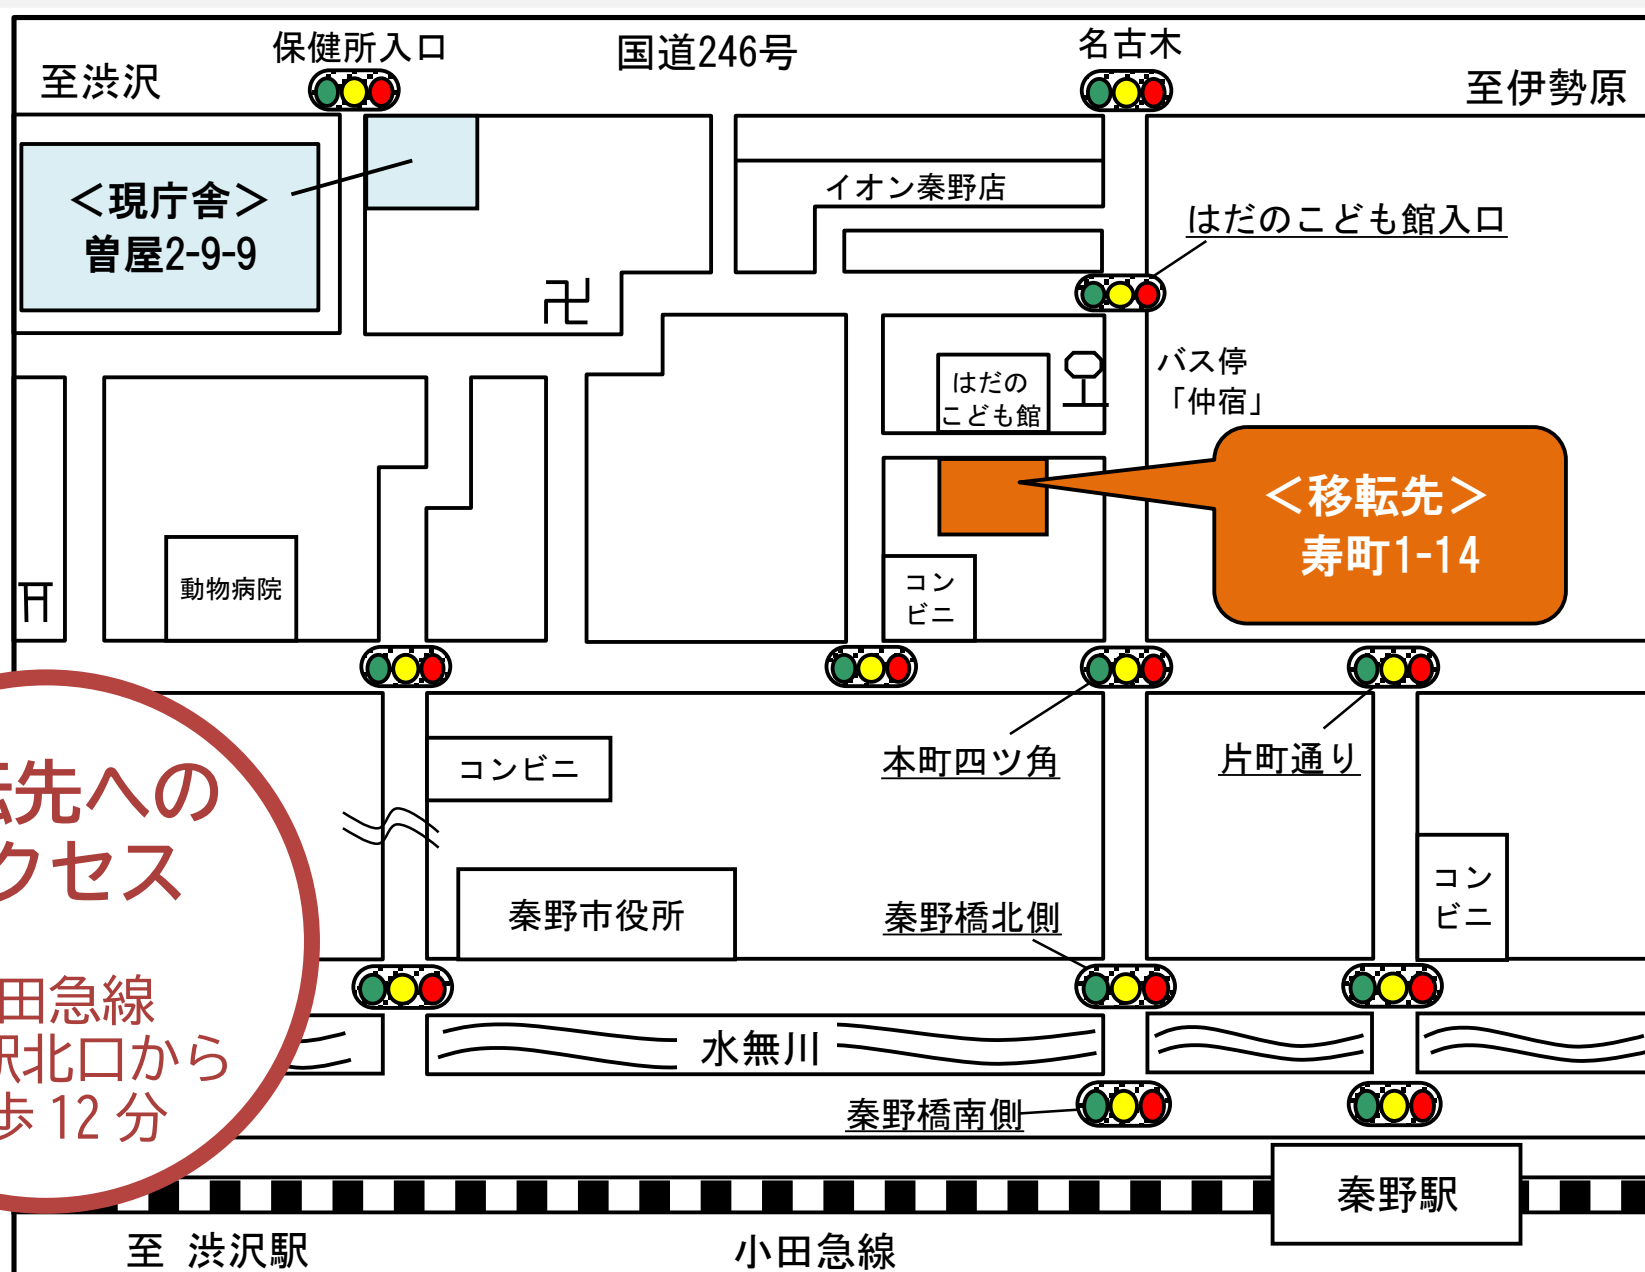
至渋沢

保健所入口

国道246号

名古木

至伊勢原

＜現庁舎＞
曽屋2-9-9

イオン秦野店

はだのこども館入口

卍

バス停
「仲宿」

はだの
こども館

＜移転先＞
寿町1-14

コン
ビニ

動物病院

⛩

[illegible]転先への
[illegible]クセス

コンビニ

本町四ツ角

片町通り

秦野市役所

秦野橋北側

コン
ビニ

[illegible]田急線
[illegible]駅北口から
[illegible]歩 12 分

水無川

秦野橋南側

秦野駅

至 渋沢駅

小田急線